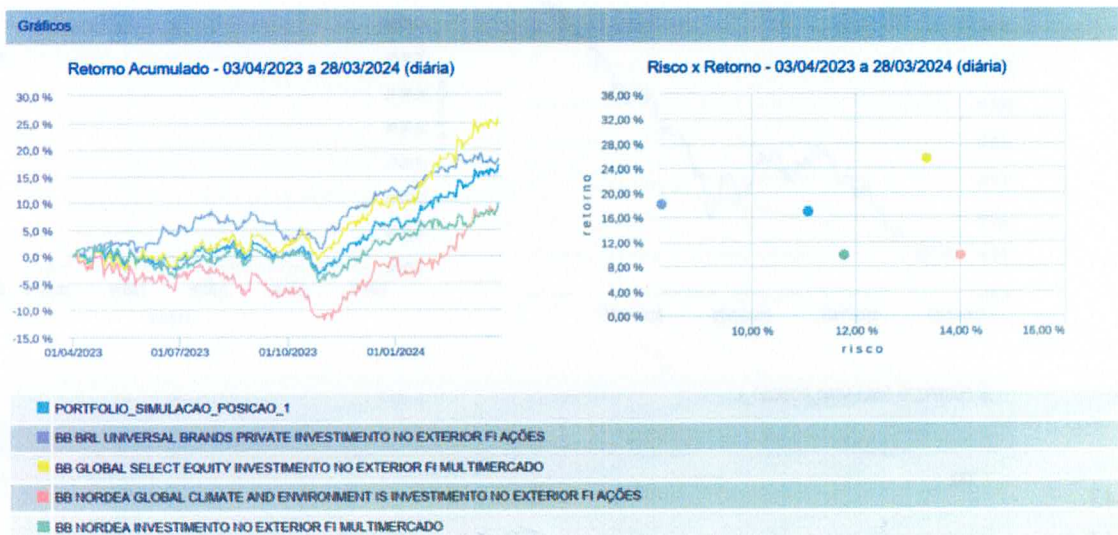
Gráficos

Retorno Acumulado - 03/04/2023 a 28/03/2024 (diária)

30,0 %
25,0 %
20,0 %
15,0 %
10,0 %
5,0 %
0,0 %
-5,0 %
-10,0 %
-15,0 %
01/04/2023
01/07/2023
01/10/2023
01/01/2024

Risco x Retorno - 03/04/2023 a 28/03/2024 (diária)

36,00 %
32,00 %
28,00 %
24,00 %
20,00 %
16,00 %
12,00 %
8,00 %
4,00 %
0,00 %
retorno
10,00 %
12,00 %
14,00 %
16,00 %
risco

PORTFOLIO_SIMULACAO_POSICAO_1
BB BRL UNIVERSAL BRANDS PRIVATE INVESTIMENTO NO EXTERIOR FI AÇÕES
BB GLOBAL SELECT EQUITY INVESTIMENTO NO EXTERIOR FI MULTIMERCADO
BB NORDEA GLOBAL CLIMATE AND ENVIRONMENT IS INVESTIMENTO NO EXTERIOR FI AÇÕES
BB NORDEA INVESTIMENTO NO EXTERIOR FI MULTIMERCADO